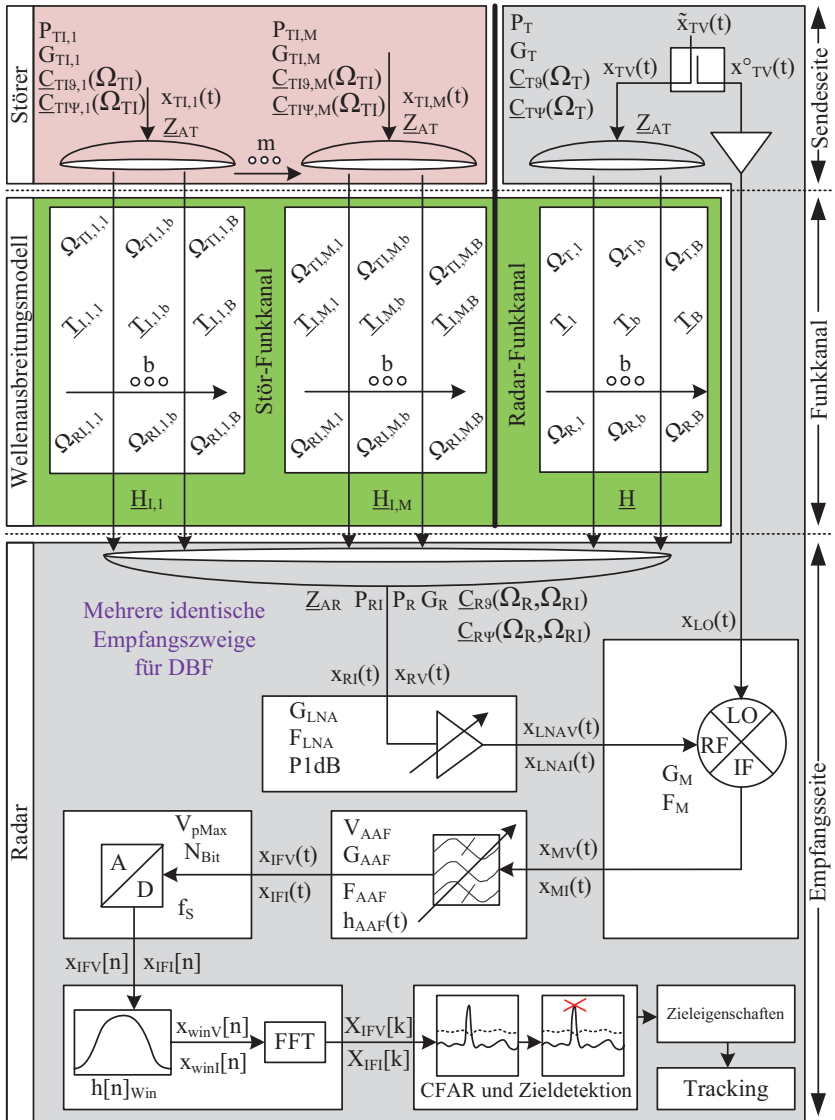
Störer

$P_{TI,1}$
$G_{TI,1}$
$\underline{C}_{TI\vartheta,1}(\Omega_{TI})$
$\underline{C}_{TI\Psi,1}(\Omega_{TI})$
$x_{TI,1}(t)$
$\underline{Z}_{AT}$

m

$P_{TI,M}$
$G_{TI,M}$
$\underline{C}_{TI\vartheta,M}(\Omega_{TI})$
$\underline{C}_{TI\Psi,M}(\Omega_{TI})$
$x_{TI,M}(t)$
$\underline{Z}_{AT}$

$P_T$
$G_T$
$\underline{C}_{T\vartheta}(\Omega_T)$
$\underline{C}_{T\Psi}(\Omega_T)$
$\tilde{x}_{TV}(t)$
$x_{TV}(t)$
$x^{\circ}_{TV}(t)$
$\underline{Z}_{AT}$

Sendeseite

Wellenausbreitungsmodell

$\Omega_{TI,1,1}$ $\Omega_{TI,1,b}$ $\Omega_{TI,1,B}$
$\underline{T}_{I,1,1}$ $\underline{T}_{I,1,b}$ $\underline{T}_{I,1,B}$
b
$\Omega_{RI,1,1}$ $\Omega_{RI,1,b}$ $\Omega_{RI,1,B}$
$\underline{H}_{I,1}$

Stör-Funkkanal

$\Omega_{TI,M,1}$ $\Omega_{TI,M,b}$ $\Omega_{TI,M,B}$
$\underline{T}_{I,M,1}$ $\underline{T}_{I,M,b}$ $\underline{T}_{I,M,B}$
b
$\Omega_{RI,M,1}$ $\Omega_{RI,M,b}$ $\Omega_{RI,M,B}$
$\underline{H}_{I,M}$

Radar-Funkkanal

$\Omega_{T,1}$ $\Omega_{T,b}$ $\Omega_{T,B}$
$\underline{T}_1$ $\underline{T}_b$ $\underline{T}_B$
b
$\Omega_{R,1}$ $\Omega_{R,b}$ $\Omega_{R,B}$
$\underline{H}$

Funkkanal

Radar

$\underline{Z}_{AR}$ $P_{RI}$ $P_R$ $G_R$ $\underline{C}_{R\vartheta}(\Omega_R,\Omega_{RI})$
$\underline{C}_{R\Psi}(\Omega_R,\Omega_{RI})$

Mehrere identische Empfangszweige für DBF

$x_{LO}(t)$

$x_{RI}(t)$ $x_{RV}(t)$

$G_{LNA}$
$F_{LNA}$
P1dB

$x_{LNAV}(t)$
$x_{LNAI}(t)$

LO
RF
IF
$G_M$
$F_M$

$V_{pMax}$
$N_{Bit}$
A
D
$f_S$

$x_{IFV}(t)$
$x_{IFI}(t)$

$V_{AAF}$
$G_{AAF}$
$F_{AAF}$
$h_{AAF}(t)$

$x_{MV}(t)$
$x_{MI}(t)$

Empfangsseite

$x_{IFV}[n]$ $x_{IFI}[n]$

$x_{winV}[n]$
$x_{winI}[n]$
$h[n]_{Win}$

FFT

$X_{IFV}[k]$
$X_{IFI}[k]$

CFAR und Zieldetektion

Zieleigenschaften

Tracking